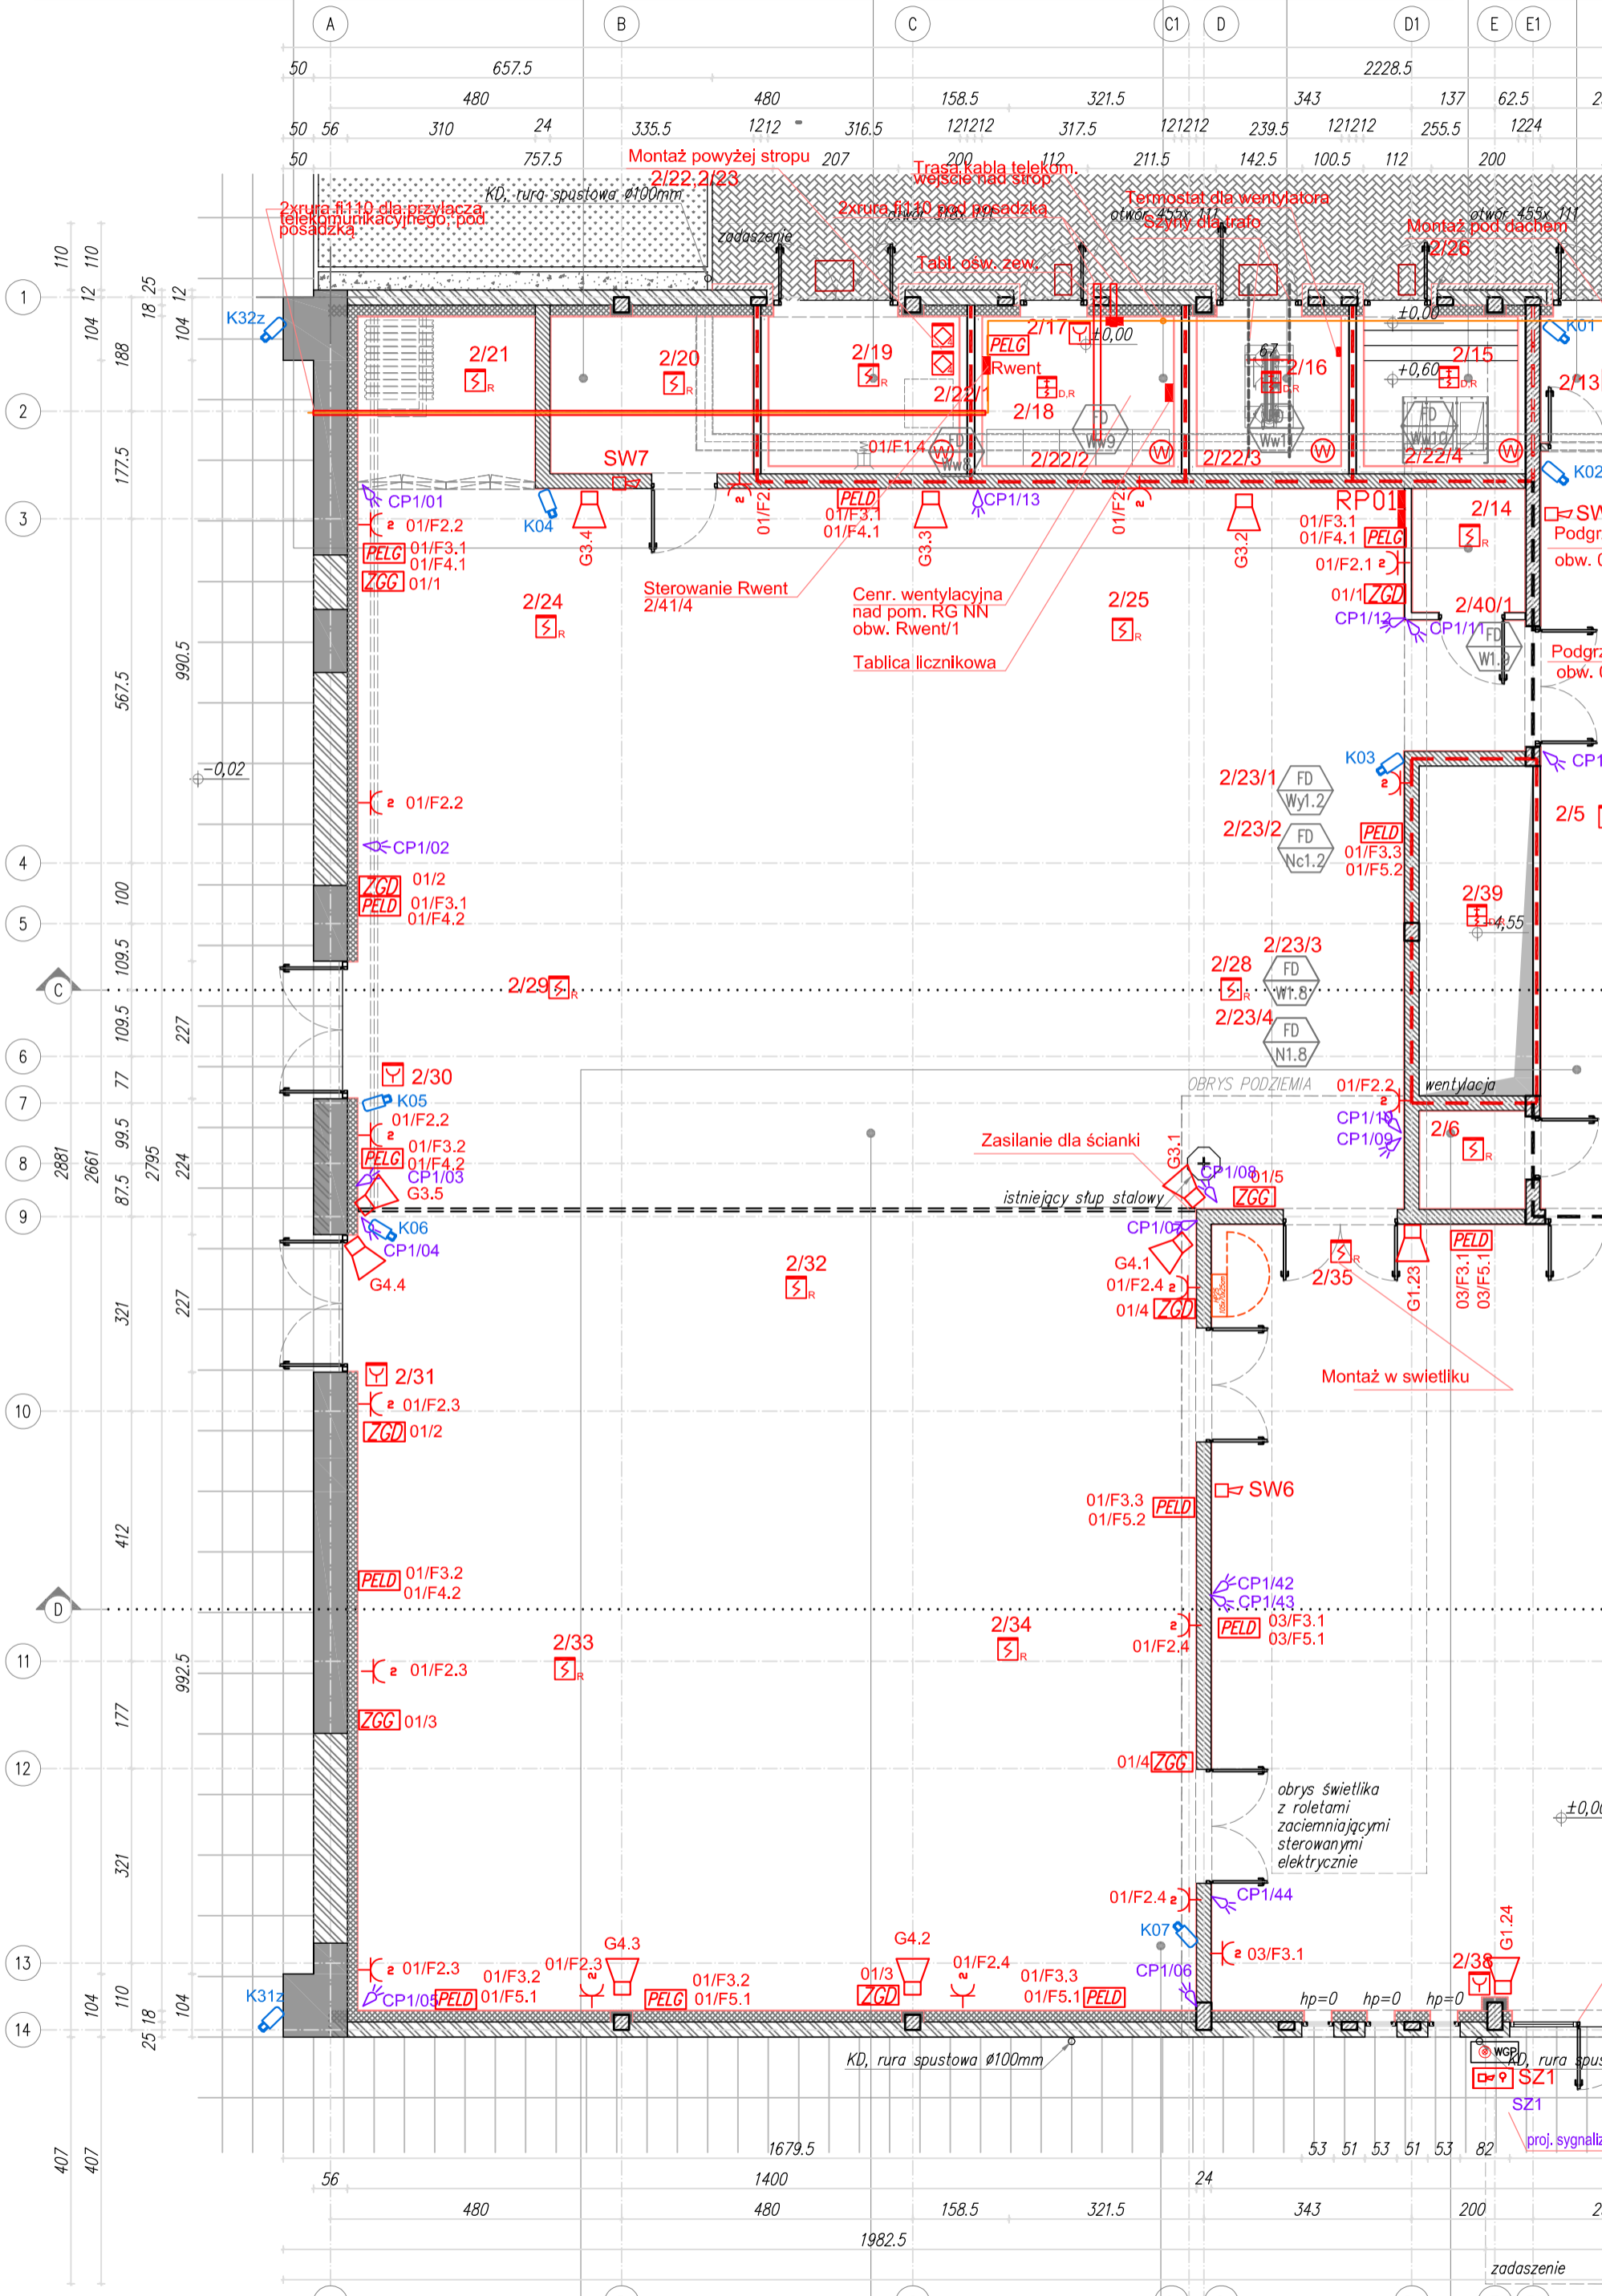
A B C C1 D D1 E E1

50 657.5 2228.5
480 480 158.5 321.5 343 137 62.5
50 56 310 24 335.5 1212 316.5 121212 317.5 121212 239.5 121212 255.5 1224
50 757.5 207 200 112 211.5 142.5 100.5 112 200

Montaż powyżej stropu 2/22,2/23
Trasa kabla telekom. wejście nad strop
2xrura fi110 dla przyłącza telekomunikacyjnego, pod posadzką
KD, rura spustowa ø100mm
zadaszenie
2xrura fi110 pod posadzką
otwór 455x 111
Termostat dla wentylatora
Szyny dla trafo
Montaż pod dachem 2/26
Tabl. ośw. zew.

K32z
2/21
2/20
2/19
2/17
±0,00
PELG
Rwent
2/22/1
2/18
2/16
+0,60
2/15
K01
2/13
01/F1.4
2/22/2
2/22/3
2/22/4
SW7
CP1/01
K04
G3.4
01/F2.2
PELG 01/F3.1 01/F4.1
ZGG 01/1
PELD 01/F3.1 01/F4.1
CP1/13
G3.3
RP01
01/F3.1 01/F4.1 PELG
01/F2.1
01/1 ZGD
2/14
K02
SW
Podgr obw.
Sterowanie Rwent 2/41/4
Cenr. wentylacyjna nad pom. RG NN obw. Rwent/1
Tablica licznikowa
2/24
2/25
2/40/1
CP1/12
CP1/11
Podgr obw.
-0,02
01/F2.2
CP1/02
ZGD 01/2
PELD 01/F3.1 01/F4.2
2/23/1 FD Wy1.2
2/23/2 FD Nc1.2
K03
2/5
PELD 01/F3.3 01/F5.2
2/39
4,55
2/29
2/28
2/23/3 FD W1.8
2/23/4 FD N1.8
2/30
K05
01/F2.2
PELG 01/F3.2 01/F4.2
CP1/03
G3.5
K06
CP1/04
G4.4
OBRYS PODZIEMIA
wentylacja
01/F2.2
CP1/10
CP1/09
2/6
Zasilanie dla ścianki
G3.1
CP1/08
01/5
ZGG
istniejący słup stalowy
CP1/07
G4.1
01/F2.4
01/4 ZGD
2/32
2/35
G1.23
PELD 03/F3.1 03/F5.1
Montaż w swietliku
2/31
01/F2.3
ZGD 01/2
SW6
01/F3.3 01/F5.2 PELD
PELD 01/F3.2 01/F4.2
CP1/42
CP1/43
2/34
01/F2.4
PELD 03/F3.1 03/F5.1
2/33
01/F2.3
ZGG 01/3
01/4 ZGG
obrys świetlika z roletami zaciemniającymi sterowanymi elektrycznie
±0,00
01/F2.4
CP1/44
K07
03/F3.1
CP1/06
G1.24
2/38
hp=0 hp=0 hp=0
G4.3
G4.2
01/F2.3
01/F2.3
01/F3.2 01/F5.1
01/F3.2 01/F5.1
01/3 ZGD
01/F2.4
01/F3.3 01/F5.1 PELD
K31z
CP1/05 PELD
PELG
KD, rura spustowa ø100mm
WGP
KD, rura spus
SZ1
SZ1
proj. sygnaliz
1679.5
53 51 53 51 53 82
56 1400 24
480 480 158.5 321.5 343 200
1982.5
zadaszenie

1 2 3 4 5 6 7 8 9 10 11 12 13 14
C D
110 104 12 25 18 188 177.5 567.5 990.5 100 109.5 109.5 227 77 99.5 87.5 2881 2661 2795 224 321 227 412 992.5 177 321 110 104 18 25 104 407 407 110 104 12